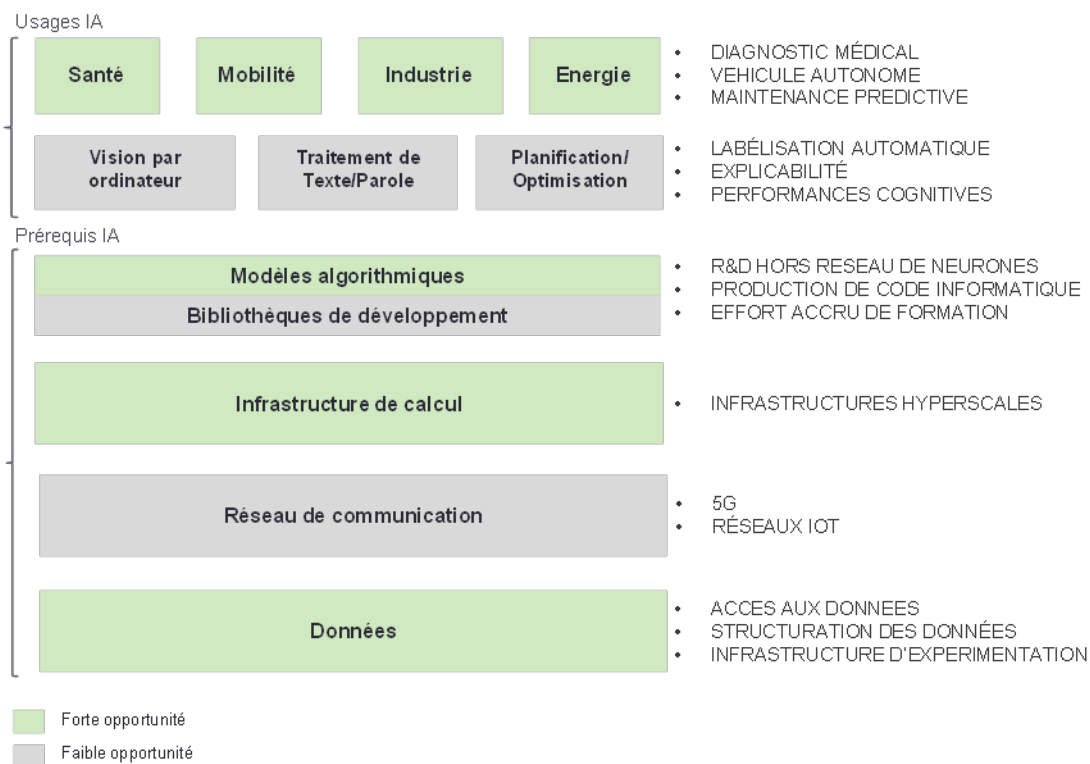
Usages IA

Santé

Mobilité

Industrie

Energie

- DIAGNOSTIC MÉDICAL
- VEHICULE AUTONOME
- MAINTENANCE PREDICTIVE

Vision par ordinateur

Traitement de Texte/Parole

Planification/ Optimisation

- LABÉLISATION AUTOMATIQUE
- EXPLICABILITÉ
- PERFORMANCES COGNITIVES

Prérequis IA

Modèles algorithmiques

Bibliothèques de développement

- R&D HORS RESEAU DE NEURONES
- PRODUCTION DE CODE INFORMATIQUE
- EFFORT ACCRU DE FORMATION

Infrastructure de calcul

- INFRASTRUCTURES HYPERSCALES

Réseau de communication

- 5G
- RÉSEAUX IOT

Données

- ACCES AUX DONNEES
- STRUCTURATION DES DONNÉES
- INFRASTRUCTURE D'EXPERIMENTATION

Forte opportunité

Faible opportunité